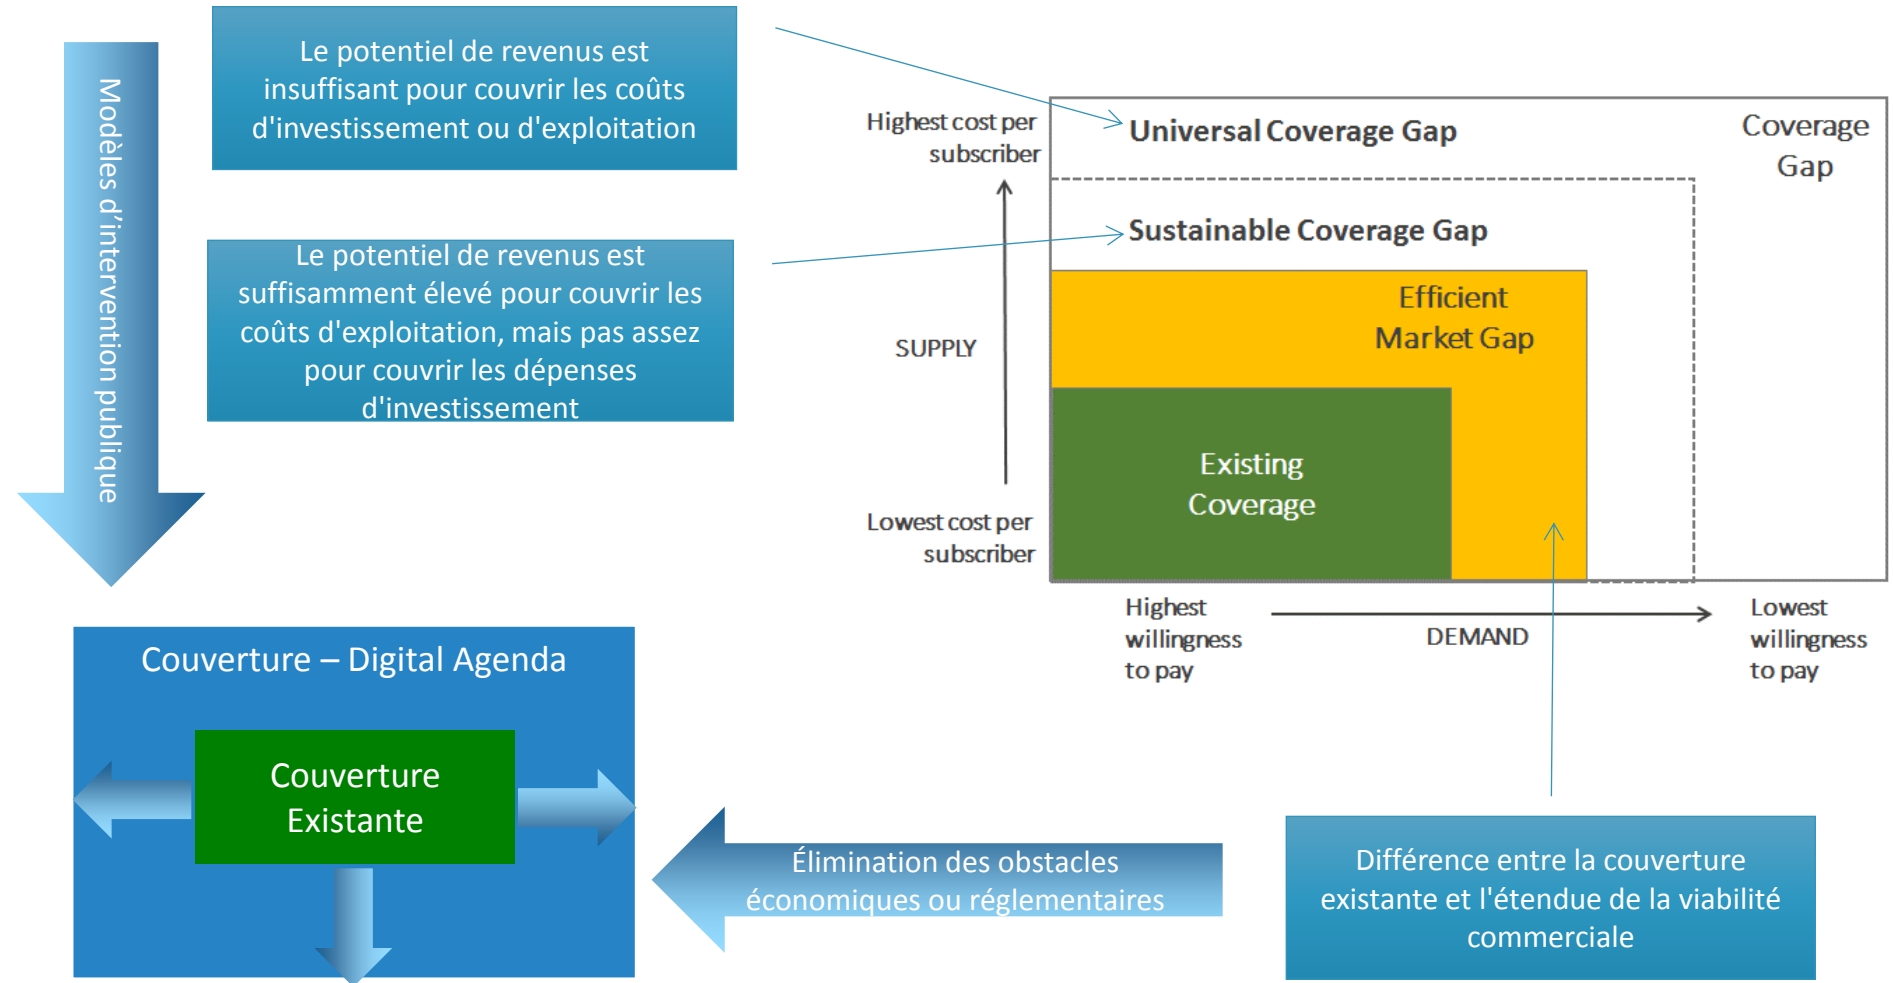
Modèles d'intervention publique

Le potentiel de revenus est insuffisant pour couvrir les coûts d'investissement ou d'exploitation

Le potentiel de revenus est suffisamment élevé pour couvrir les coûts d'exploitation, mais pas assez pour couvrir les dépenses d'investissement

Highest cost per subscriber

SUPPLY

Lowest cost per subscriber

Universal Coverage Gap

Coverage Gap

Sustainable Coverage Gap

Efficient Market Gap

Existing Coverage

Highest willingness to pay

DEMAND

Lowest willingness to pay

Couverture – Digital Agenda

Couverture Existante

Élimination des obstacles économiques ou réglementaires

Différence entre la couverture existante et l'étendue de la viabilité commerciale